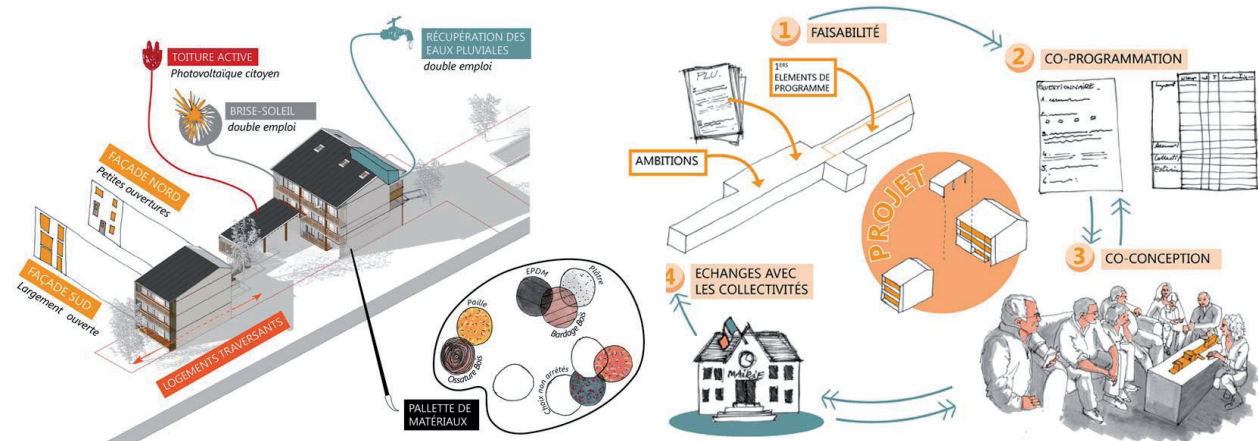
TOITURE ACTIVE
Photovoltaïque citoyen

RÉCUPÉRATION DES EAUX PLUVIALES
double emploi

BRISE-SOLEIL
double emploi

FAÇADE NORD
Petites ouvertures

FAÇADE SUD
Largement ouverte

LOGEMENTS TRAVERSANTS

EPDM
Plâtre
Paille
Bardage Bois
Ossature Bois
Choix non arrêtés

PALLETTE DE MATÉRIAUX

1 FAISABILITÉ

2 CO-PROGRAMMATION

P.L.U.

1ERS ELEMENTS DE PROGRAMME

AMBITIONS

QUESTIONNAIRE

PROJET

3 CO-CONCEPTION

4 ECHANGES AVEC LES COLLECTIVITÉS

MAIRIE